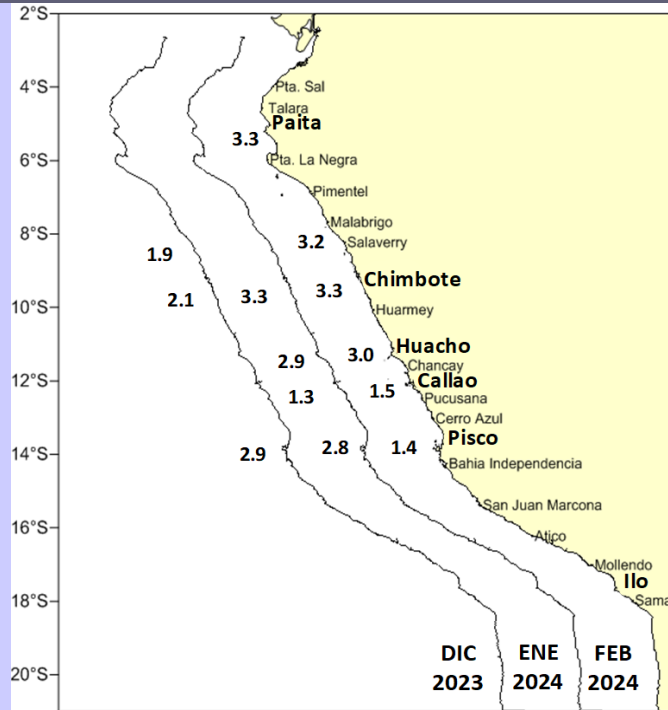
2°S
4°S
6°S
8°S
10°S
12°S
14°S
16°S
18°S
20°S

Pta. Sal
Talara
Paita
3.3
Pta. La Negra
Pimentel
Malabrigo
Salaverry
3.2
1.9
Chimbote
3.3
2.1
3.3
Huarmey
Huacho
3.0
2.9
Chancay
Callao
1.3
1.5
Pucusana
Cerro Azul
Pisco
2.9
2.8
1.4
Bahia Independencia
San Juan Marcona
Atico
Mollendo
Ilo
Sama

DIC 2023
ENE 2024
FEB 2024